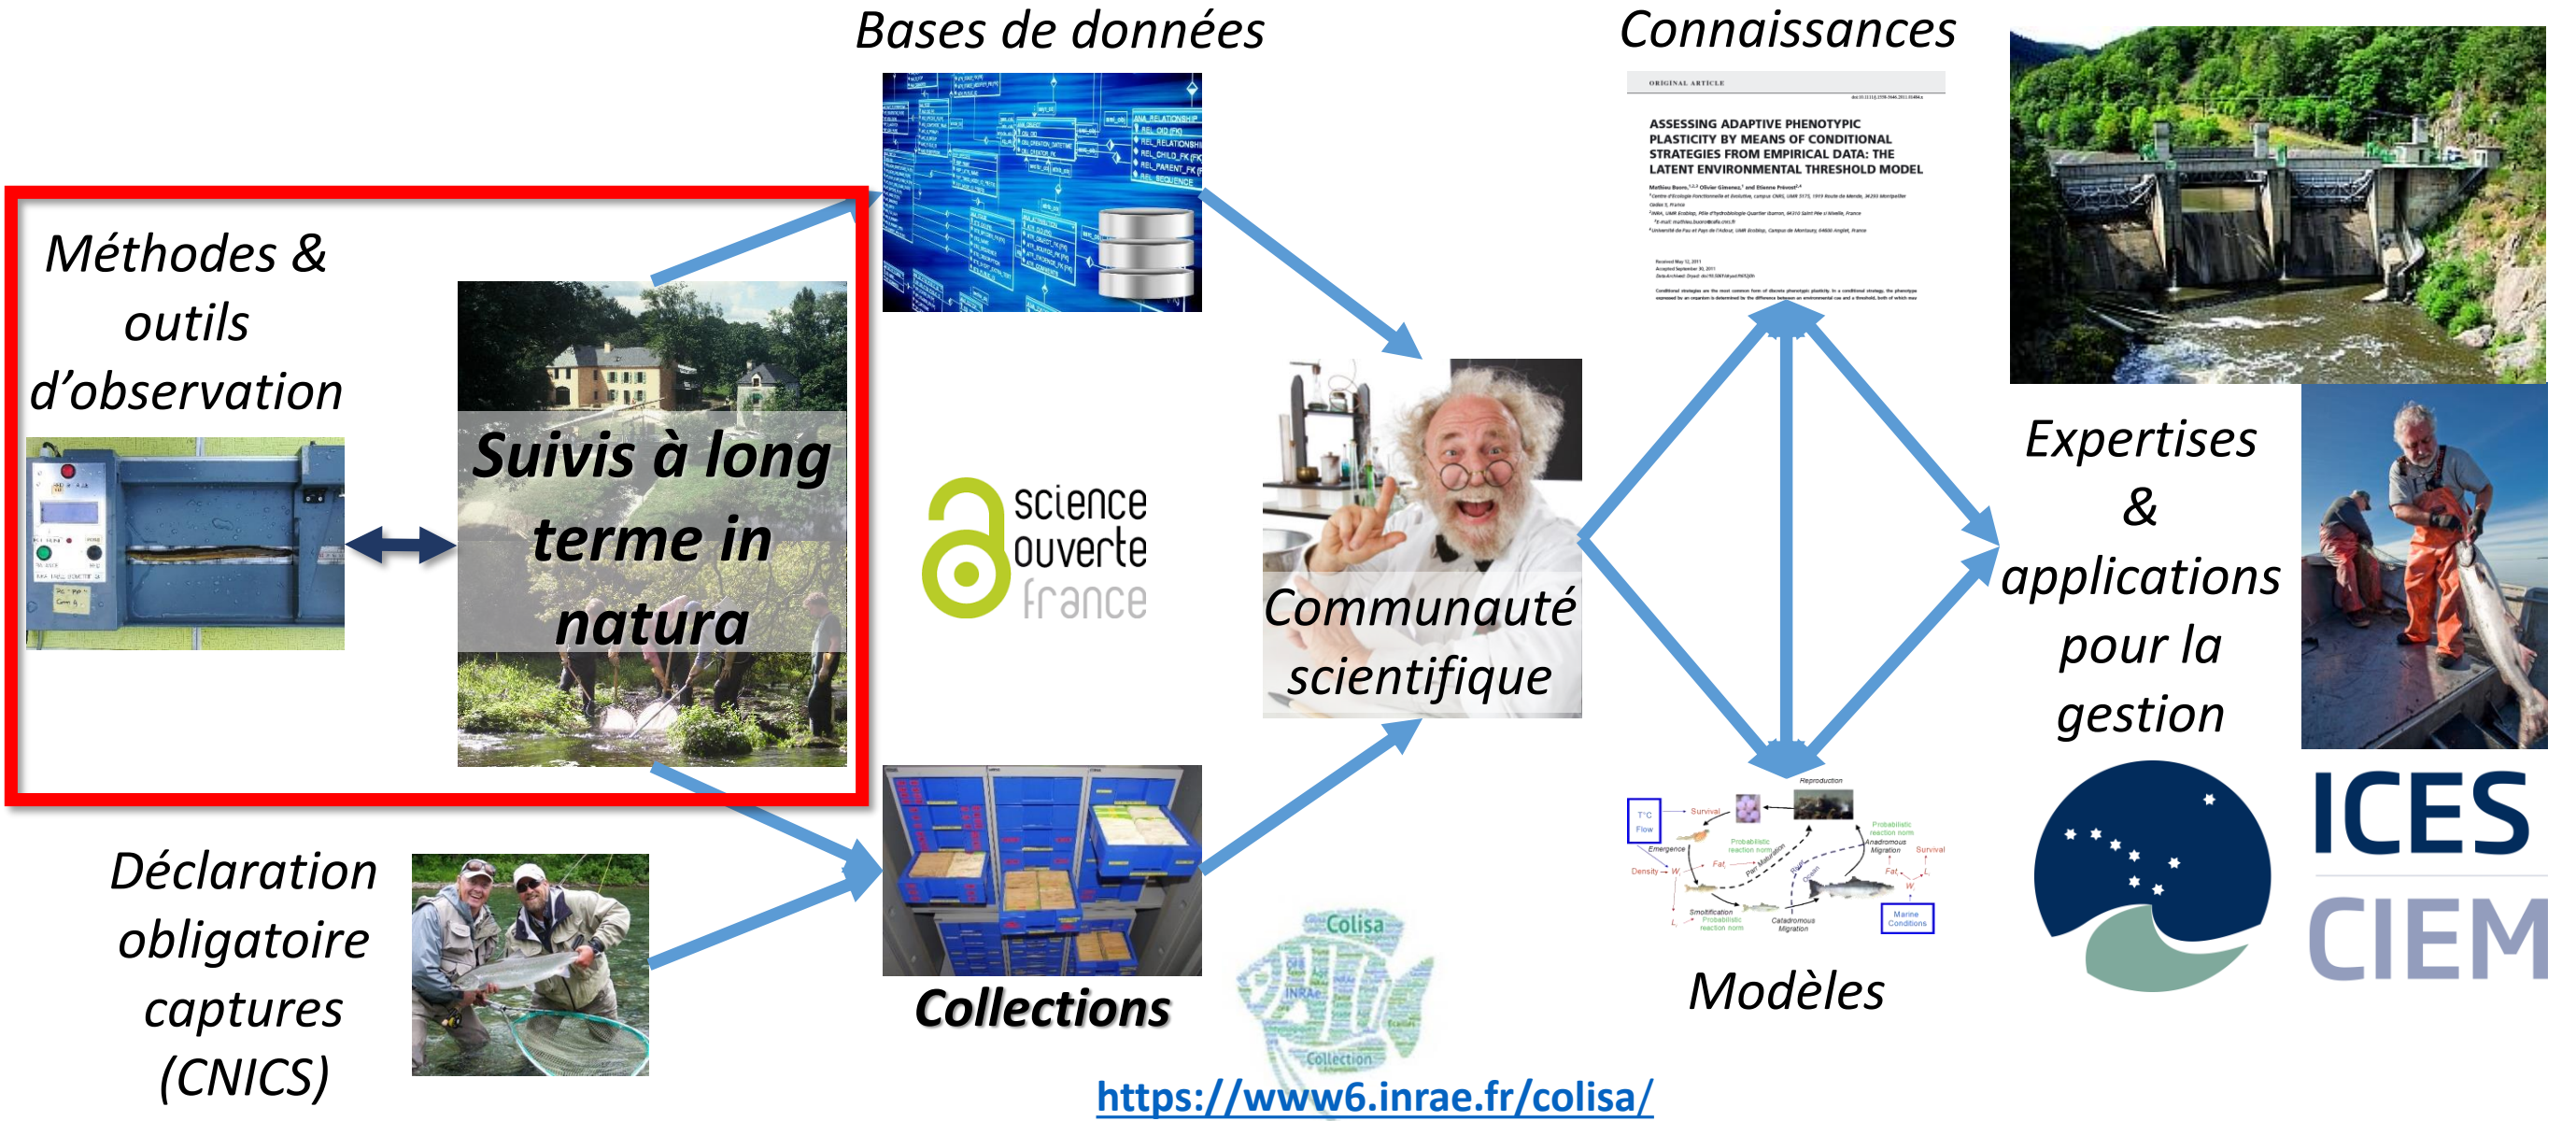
Bases de données

Connaissances

ORIGINAL ARTICLE

ASSESSING ADAPTIVE PHENOTYPIC PLASTICITY BY MEANS OF CONDITIONAL STRATEGIES FROM EMPIRICAL DATA: THE LATENT ENVIRONMENTAL THRESHOLD MODEL

Méthodes & outils d'observation

Suivis à long terme in natura

science ouverte france

Communauté scientifique

Expertises & applications pour la gestion

Déclaration obligatoire captures (CNICS)

Collections

Colisa

Modèles

ICES CIEM

https://www6.inrae.fr/colisa/